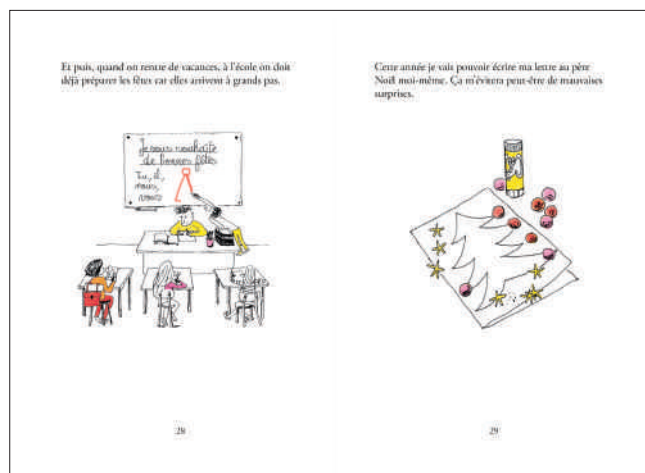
Et puis, quand on rentre de vacances, à l'école on doit déjà préparer les fêtes car elles arrivent à grands pas.

Je vous souhaite de bonnes fêtes

Tu, il, nous, vous

28

Cette année je vais pouvoir écrire ma lettre au père Noël moi-même. Ça m'évitera peut-être de mauvaises surprises.

29